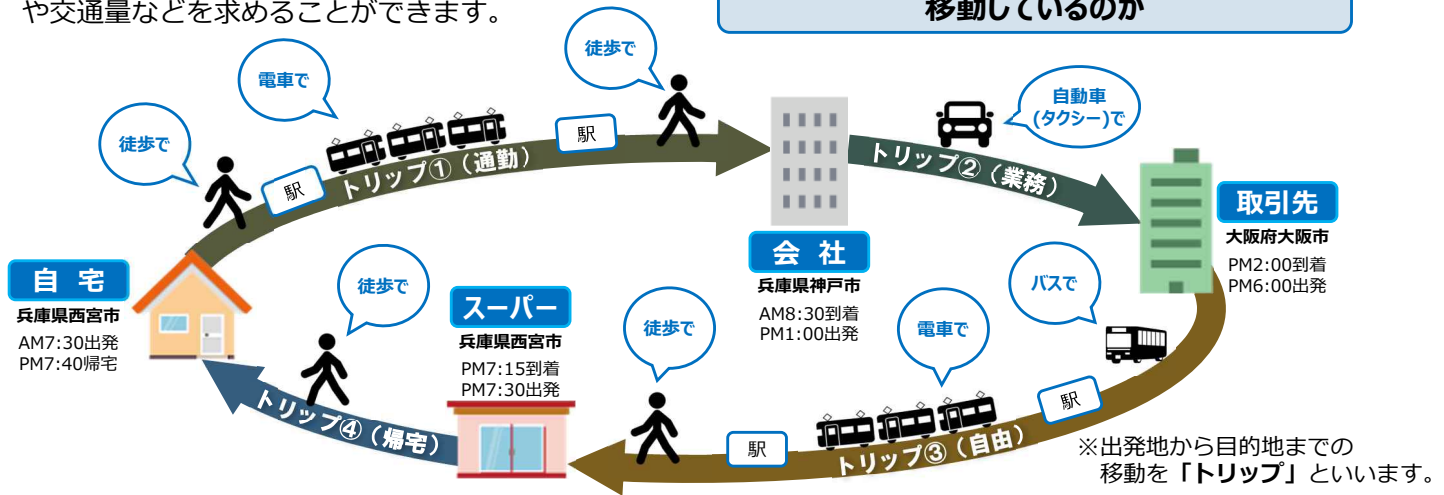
や交通量などを求めることができます。

移動しているのか

徒歩で

電車で

徒歩で

駅

駅

トリップ①（通勤）

自動車（タクシー）で

トリップ②（業務）

取引先
大阪府大阪市
PM2:00到着
PM6:00出発

会 社
兵庫県神戸市
AM8:30到着
PM1:00出発

自 宅
兵庫県西宮市
AM7:30出発
PM7:40帰宅

徒歩で

スーパー
兵庫県西宮市
PM7:15到着
PM7:30出発

徒歩で

電車で

バスで

駅

駅

トリップ④（帰宅）

トリップ③（自由）

※出発地から目的地までの移動を「トリップ」といいます。